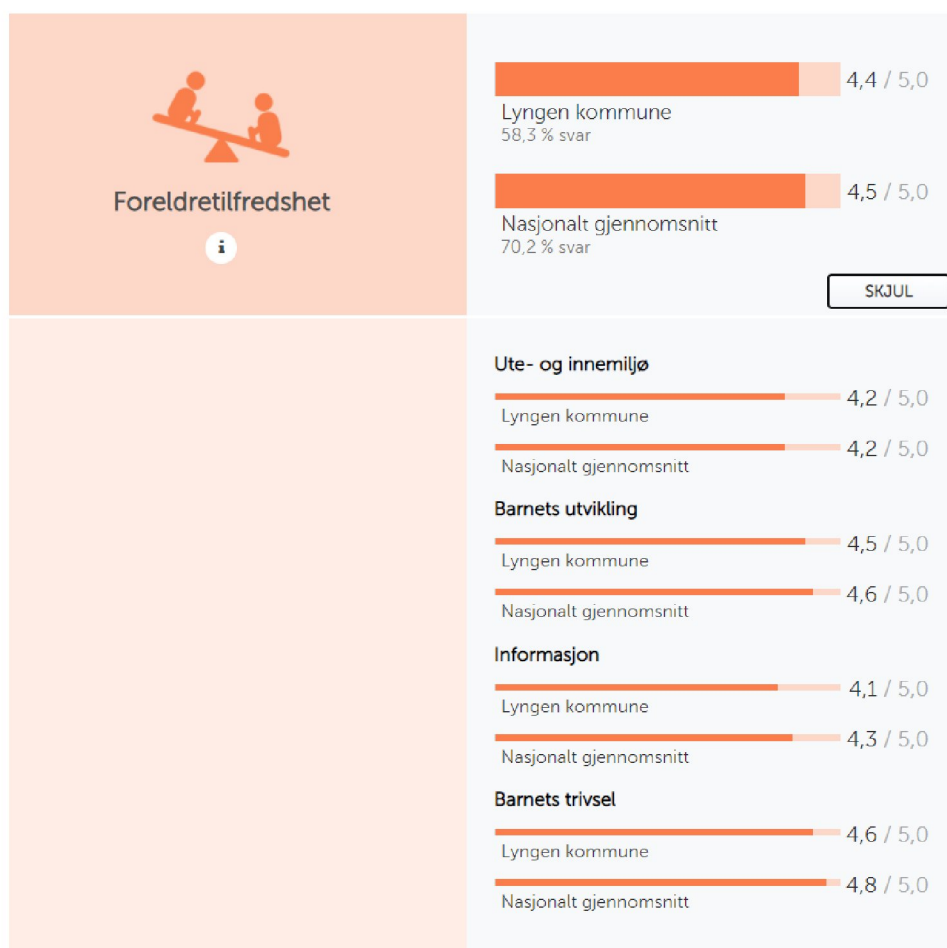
Foreldretilfredshet

i

4,4 / 5,0
Lyngen kommune
58,3 % svar

4,5 / 5,0
Nasjonalt gjennomsnitt
70,2 % svar

SKJUL

Ute- og innemiljø

4,2 / 5,0
Lyngen kommune

4,2 / 5,0
Nasjonalt gjennomsnitt

Barnets utvikling

4,5 / 5,0
Lyngen kommune

4,6 / 5,0
Nasjonalt gjennomsnitt

Informasjon

4,1 / 5,0
Lyngen kommune

4,3 / 5,0
Nasjonalt gjennomsnitt

Barnets trivsel

4,6 / 5,0
Lyngen kommune

4,8 / 5,0
Nasjonalt gjennomsnitt